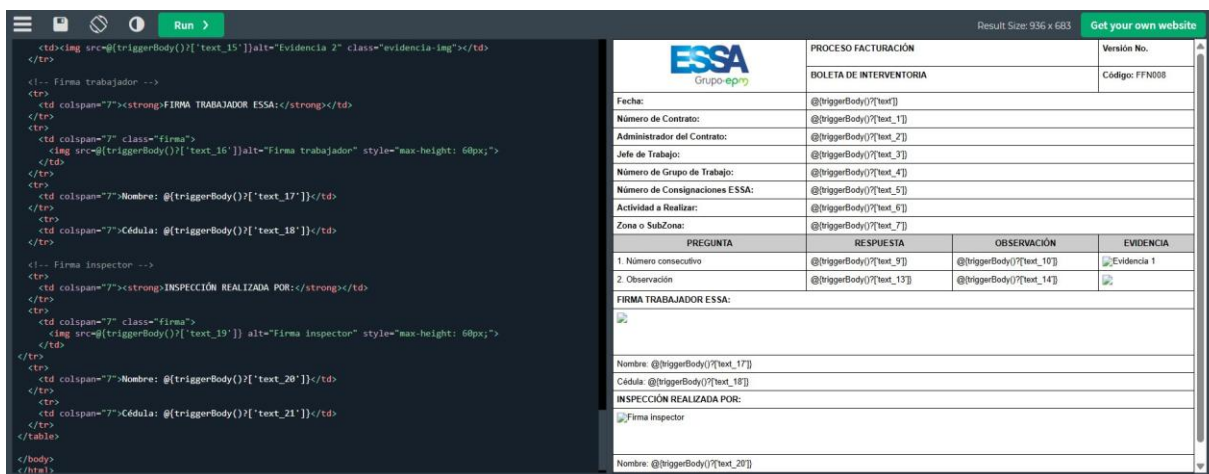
Run ›

Result Size: 936 x 683

Get your own website

<td><img src=@{triggerBody()?['text_15']}alt="Evidencia 2" class="evidencia-img"></td>
</tr>

<!-- Firma trabajador -->
<tr>
<td colspan="7"><strong>FIRMA TRABAJADOR ESSA:</strong></td>
</tr>
<tr>
<td colspan="7" class="firma">
<img src=@{triggerBody()?['text_16']}alt="Firma trabajador" style="max-height: 60px;">
</td>
</tr>
<tr>
<td colspan="7">Nombre: @{triggerBody()?['text_17']}</td>
</tr>
<tr>
<td colspan="7">Cédula: @{triggerBody()?['text_18']}</td>
</tr>

<!-- Firma inspector -->
<tr>
<td colspan="7"><strong>INSPECCIÓN REALIZADA POR:</strong></td>
</tr>
<tr>
<td colspan="7" class="firma">
<img src=@{triggerBody()?['text_19']} alt="Firma inspector" style="max-height: 60px;">
</td>
</tr>
<tr>
<td colspan="7">Nombre: @{triggerBody()?['text_20']}</td>
</tr>
<tr>
<td colspan="7">Cédula: @{triggerBody()?['text_21']}</td>
</tr>
</table>

</body>
</html>

ESSA Grupo-epm

| | PROCESO FACTURACIÓN | | Versión No. |
|---|---|---|---|
| | BOLETA DE INTERVENTORIA | | Código: FFN008 |
| Fecha: | @{triggerBody()?['text']} | | |
| Número de Contrato: | @{triggerBody()?['text_1']} | | |
| Administrador del Contrato: | @{triggerBody()?['text_2']} | | |
| Jefe de Trabajo: | @{triggerBody()?['text_3']} | | |
| Número de Grupo de Trabajo: | @{triggerBody()?['text_4']} | | |
| Número de Consignaciones ESSA: | @{triggerBody()?['text_5']} | | |
| Actividad a Realizar: | @{triggerBody()?['text_6']} | | |
| Zona o SubZona: | @{triggerBody()?['text_7']} | | |
| PREGUNTA | RESPUESTA | OBSERVACIÓN | EVIDENCIA |
| 1. Número consecutivo | @{triggerBody()?['text_9']} | @{triggerBody()?['text_10']} | Evidencia 1 |
| 2. Observación | @{triggerBody()?['text_13']} | @{triggerBody()?['text_14']} | |

FIRMA TRABAJADOR ESSA:

Nombre: @{triggerBody()?['text_17']}
Cédula: @{triggerBody()?['text_18']}
INSPECCIÓN REALIZADA POR:
Firma inspector

Nombre: @{triggerBody()?['text_20']}